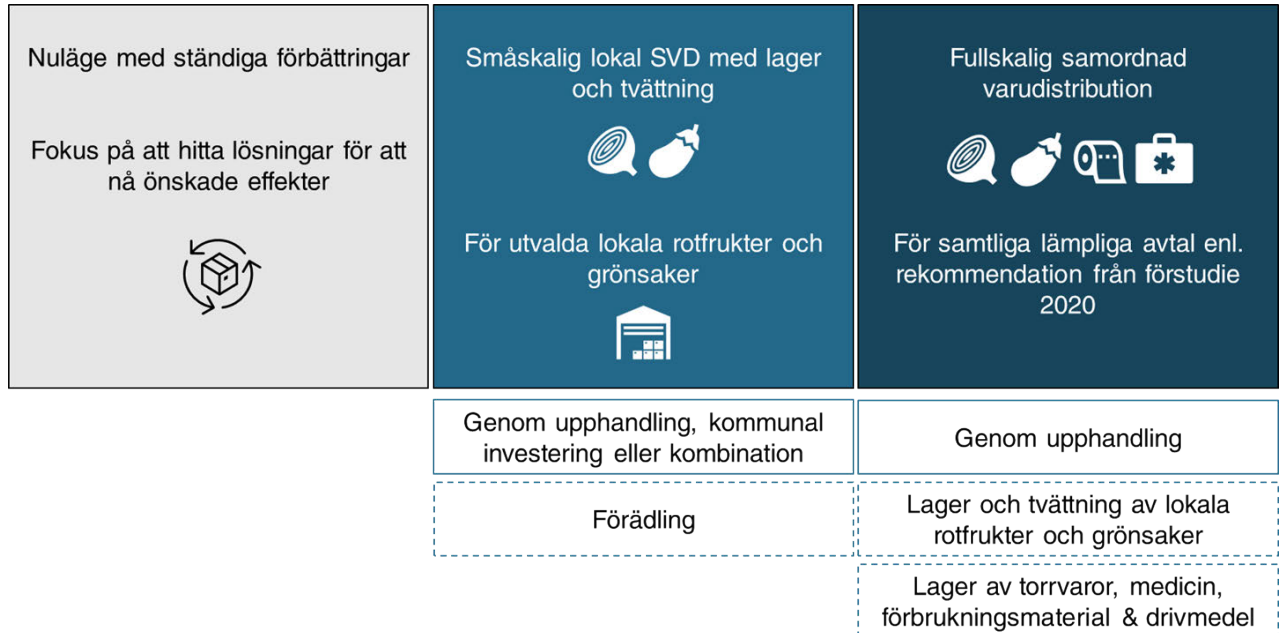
Nuläge med ständiga förbättringar

Fokus på att hitta lösningar för att nå önskade effekter

Småskalig lokal SVD med lager och tvättning

För utvalda lokala rotfrukter och grönsaker

Fullskalig samordnad varudistribution

För samtliga lämpliga avtal enl. rekommendation från förstudie 2020

Genom upphandling, kommunal investering eller kombination

Genom upphandling

Förädling

Lager och tvättning av lokala rotfrukter och grönsaker

Lager av torrvaror, medicin, förbrukningsmaterial & drivmedel